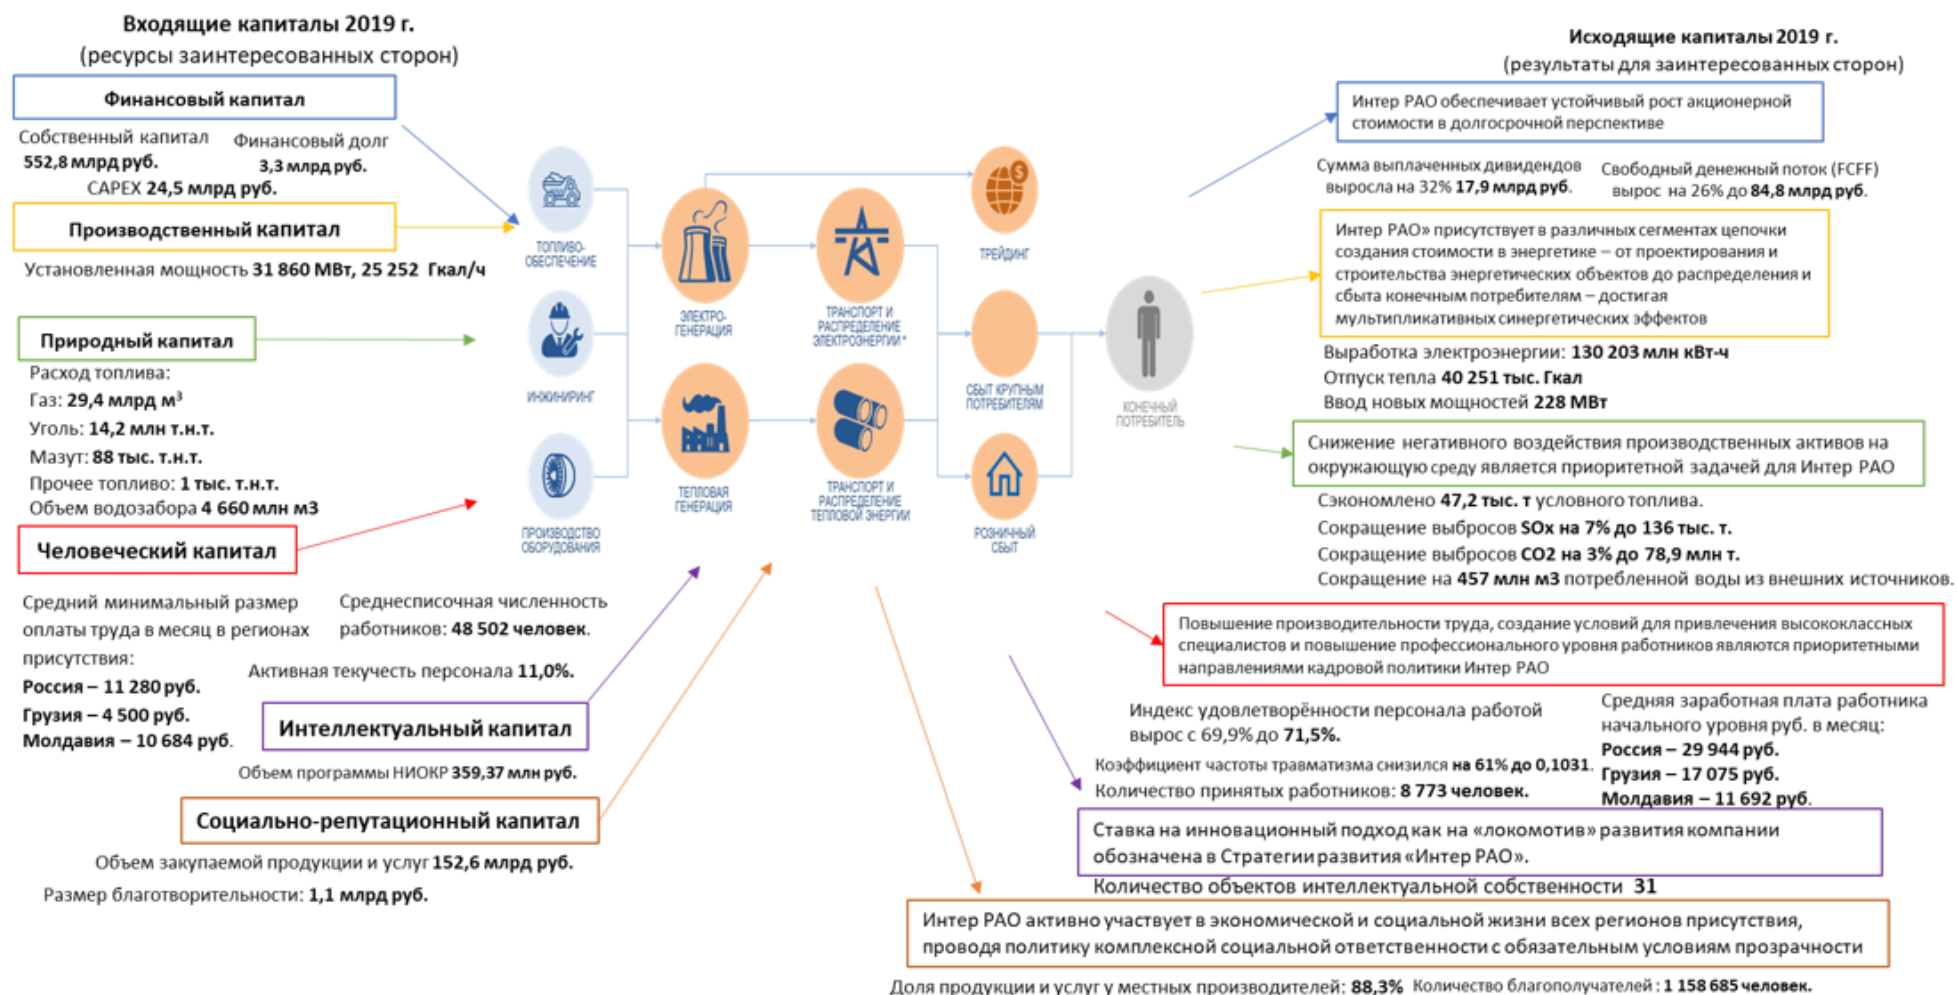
Входящие капиталы 2019 г.
(ресурсы заинтересованных сторон)

Финансовый капитал

Собственный капитал 552,8 млрд руб.

Финансовый долг 3,3 млрд руб.

CAPEX 24,5 млрд руб.

Производственный капитал

Установленная мощность 31 860 МВт, 25 252 Гкал/ч

Природный капитал

Расход топлива:
Газ: 29,4 млрд м$^3$
Уголь: 14,2 млн т.н.т.
Мазут: 88 тыс. т.н.т.
Прочее топливо: 1 тыс. т.н.т.
Объем водозабора 4 660 млн м3

Человеческий капитал

Средний минимальный размер оплаты труда в месяц в регионах присутствия:
Россия – 11 280 руб.
Грузия – 4 500 руб.
Молдавия – 10 684 руб.

Среднесписочная численность работников: 48 502 человек.

Активная текучесть персонала 11,0%.

Интеллектуальный капитал

Объем программы НИОКР 359,37 млн руб.

Социально-репутационный капитал

Объем закупаемой продукции и услуг 152,6 млрд руб.

Размер благотворительности: 1,1 млрд руб.

ТОПЛИВО-ОБЕСПЕЧЕНИЕ

ИНЖИНИРИНГ

ПРОИЗВОДСТВО ОБОРУДОВАНИЯ

ЭЛЕКТРО-ГЕНЕРАЦИЯ

ТЕПЛОВАЯ ГЕНЕРАЦИЯ

ТРАНСПОРТ И РАСПРЕДЕЛЕНИЕ ЭЛЕКТРОЭНЕРГИИ*

ТРАНСПОРТ И РАСПРЕДЕЛЕНИЕ ТЕПЛОВОЙ ЭНЕРГИИ

ТРЕЙДИНГ

СБЫТ КРУПНЫМ ПОТРЕБИТЕЛЯМ

РОЗНИЧНЫЙ СБЫТ

КОНЕЧНЫЙ ПОТРЕБИТЕЛЬ

Исходящие капиталы 2019 г.
(результаты для заинтересованных сторон)

Интер РАО обеспечивает устойчивый рост акционерной стоимости в долгосрочной перспективе

Сумма выплаченных дивидендов выросла на 32% 17,9 млрд руб.

Свободный денежный поток (FCFF) вырос на 26% до 84,8 млрд руб.

Интер РАО» присутствует в различных сегментах цепочки создания стоимости в энергетике – от проектирования и строительства энергетических объектов до распределения и сбыта конечным потребителям – достигая мультипликативных синергетических эффектов

Выработка электроэнергии: 130 203 млн кВт-ч
Отпуск тепла 40 251 тыс. Гкал
Ввод новых мощностей 228 МВт

Снижение негативного воздействия производственных активов на окружающую среду является приоритетной задачей для Интер РАО

Сэкономлено 47,2 тыс. т условного топлива.
Сокращение выбросов SOх на 7% до 136 тыс. т.
Сокращение выбросов СО2 на 3% до 78,9 млн т.
Сокращение на 457 млн м3 потребленной воды из внешних источников.

Повышение производительности труда, создание условий для привлечения высококлассных специалистов и повышение профессионального уровня работников являются приоритетными направлениями кадровой политики Интер РАО

Индекс удовлетворённости персонала работой вырос с 69,9% до 71,5%.

Средняя заработная плата работника начального уровня руб. в месяц:
Россия – 29 944 руб.
Грузия – 17 075 руб.
Молдавия – 11 692 руб.

Коэффициент частоты травматизма снизился на 61% до 0,1031.
Количество принятых работников: 8 773 человек.

Ставка на инновационный подход как на «локомотив» развития компании обозначена в Стратегии развития «Интер РАО».

Количество объектов интеллектуальной собственности 31

Интер РАО активно участвует в экономической и социальной жизни всех регионов присутствия, проводя политику комплексной социальной ответственности с обязательным условиям прозрачности

Доля продукции и услуг у местных производителей: 88,3% Количество благополучателей: 1 158 685 человек.